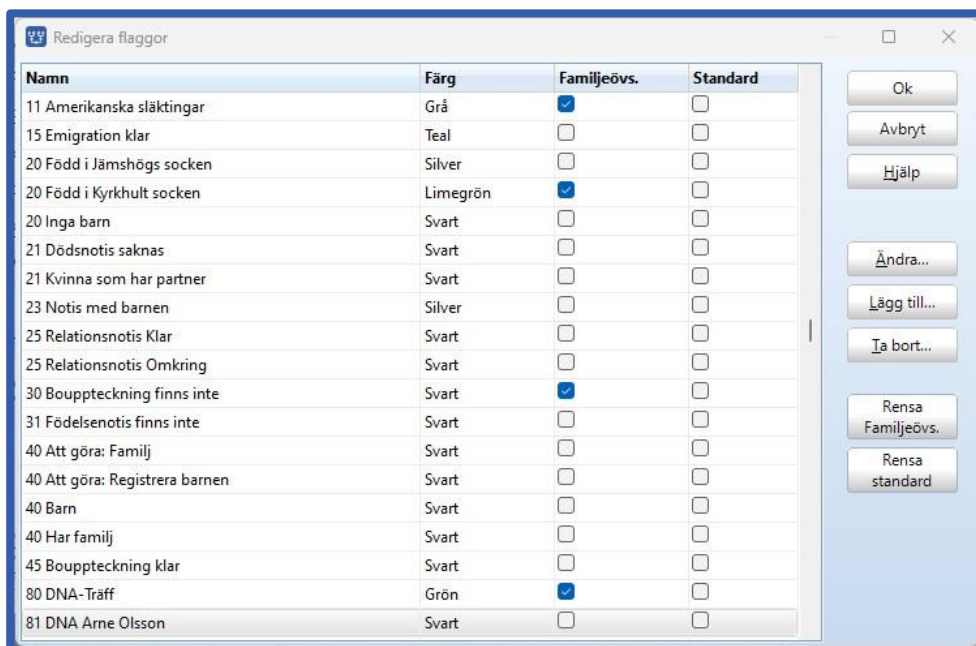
Redigera flaggor

| Namn | Färg | Familjeövs. | Standard |
|---|---|---|---|
| 11 Amerikanska släktingar | Grå | ☑ | ☐ |
| 15 Emigration klar | Teal | ☐ | ☐ |
| 20 Född i Jämshögs socken | Silver | ☐ | ☐ |
| 20 Född i Kyrkhult socken | Limegrön | ☑ | ☐ |
| 20 Inga barn | Svart | ☐ | ☐ |
| 21 Dödsnotis saknas | Svart | ☐ | ☐ |
| 21 Kvinna som har partner | Svart | ☐ | ☐ |
| 23 Notis med barnen | Silver | ☐ | ☐ |
| 25 Relationsnotis Klar | Svart | ☐ | ☐ |
| 25 Relationsnotis Omkring | Svart | ☐ | ☐ |
| 30 Bouppteckning finns inte | Svart | ☑ | ☐ |
| 31 Födelsenotis finns inte | Svart | ☐ | ☐ |
| 40 Att göra: Familj | Svart | ☐ | ☐ |
| 40 Att göra: Registrera barnen | Svart | ☐ | ☐ |
| 40 Barn | Svart | ☐ | ☐ |
| 40 Har familj | Svart | ☐ | ☐ |
| 45 Bouppteckning klar | Svart | ☐ | ☐ |
| 80 DNA-Träff | Grön | ☑ | ☐ |
| 81 DNA Arne Olsson | Svart | ☐ | ☐ |

Ok
Avbryt
Hjälp
Ändra...
Lägg till...
Ta bort...
Rensa Familjeövs.
Rensa standard